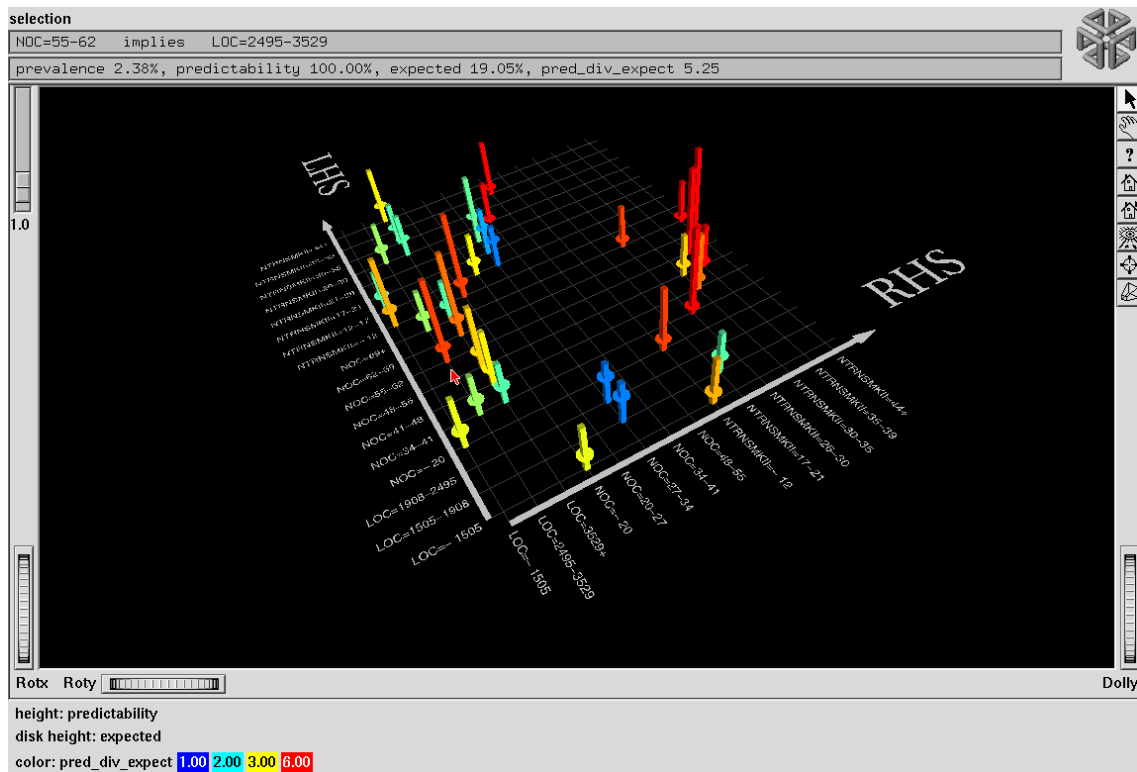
selection

NOC=55-62 implies LOC=2495-3529

prevalence 2.38%, predictability 100.00%, expected 19.05%, pred_div_expect 5.25

1.0

LHS

RHS

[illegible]
NTRNSMKII=26-30
NTRNSMKII=21-26
NTRNSMKII=17-21
NTRNSMKII=12-17
NTRNSMKII=-12
NOC=69+
NOC=62-69
NOC=55-62
NOC=48-55
NOC=41-48
NOC=34-41
NOC=-20
LOC=1908-2495
LOC=1505-1908
LOC=-1505

LOC=-1505
LOC=2495-3529
LOC=3529+
NOC=-20
NOC=20-27
NOC=27-34
NOC=34-41
NOC=48-55
NTRNSMKII=-12
NTRNSMKII=17-21
NTRNSMKII=26-30
NTRNSMKII=30-35
NTRNSMKII=35-39
NTRNSMKII=44+

Rotx Roty

Dolly

height: predictability

disk height: expected

color: pred_div_expect 1.00 2.00 3.00 6.00